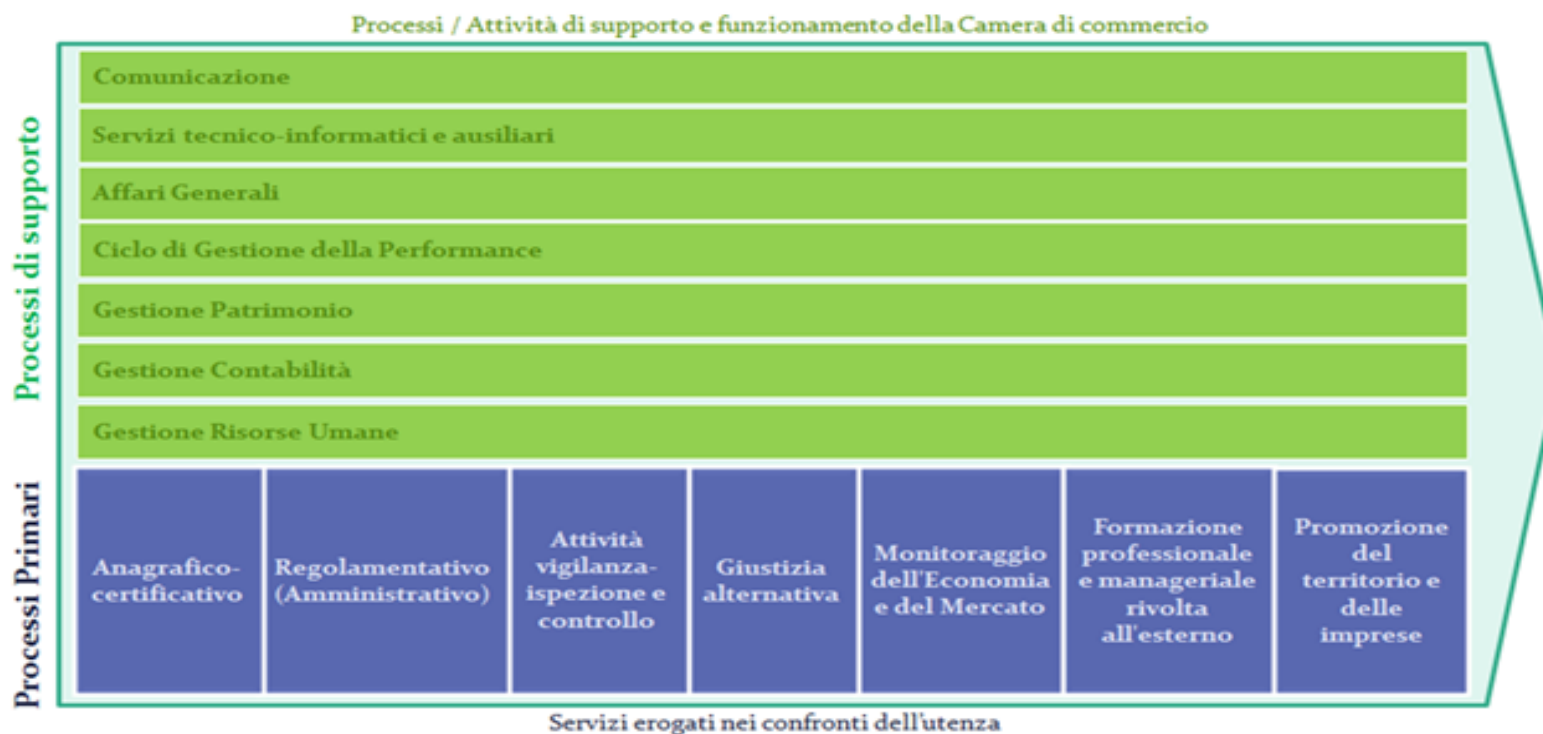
Processi / Attività di supporto e funzionamento della Camera di commercio

Processi di supporto

Comunicazione

Servizi tecnico-informatici e ausiliari

Affari Generali

Ciclo di Gestione della Performance

Gestione Patrimonio

Gestione Contabilità

Gestione Risorse Umane

Processi Primari

Anagrafico-certificativo

Regolamentativo (Amministrativo)

Attività vigilanza-ispezione e controllo

Giustizia alternativa

Monitoraggio dell'Economia e del Mercato

Formazione professionale e manageriale rivolta all'esterno

Promozione del territorio e delle imprese

Servizi erogati nei confronti dell'utenza